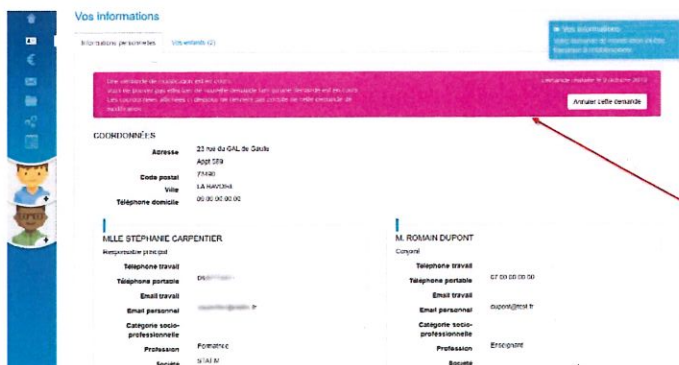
Vos informations

Informations personnelles | Vos enfants (2)

Une demande de modification est en cours. Vous ne pouvez pas effectuer de nouvelle demande tant qu'une demande est en cours. Les coordonnées affichées ci-dessous ne tiennent pas compte de cette demande de modification.

Demande réalisée le 9 octobre 2019

Annuler cette demande

■ Vos informations
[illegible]

COORDONNÉES

Adresse 23 rue du GAL de Gaulle
Appt 589
Code postal 73490
Ville LA RAVOIRE
Téléphone domicile 06 00 00 00 00

MLLE STÉPHANIE CARPENTIER
Responsable principal
Téléphone travail
Téléphone portable 06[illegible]
Email travail
Email personnel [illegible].fr
Catégorie socio-professionnelle
Profession Formatrice
Société STAEM

M. ROMAIN DUPONT
Conjoint
Téléphone travail
Téléphone portable 07 00 00 00 00
Email travail
Email personnel dupont@test.fr
Catégorie socio-professionnelle
Profession Enseignant
Société